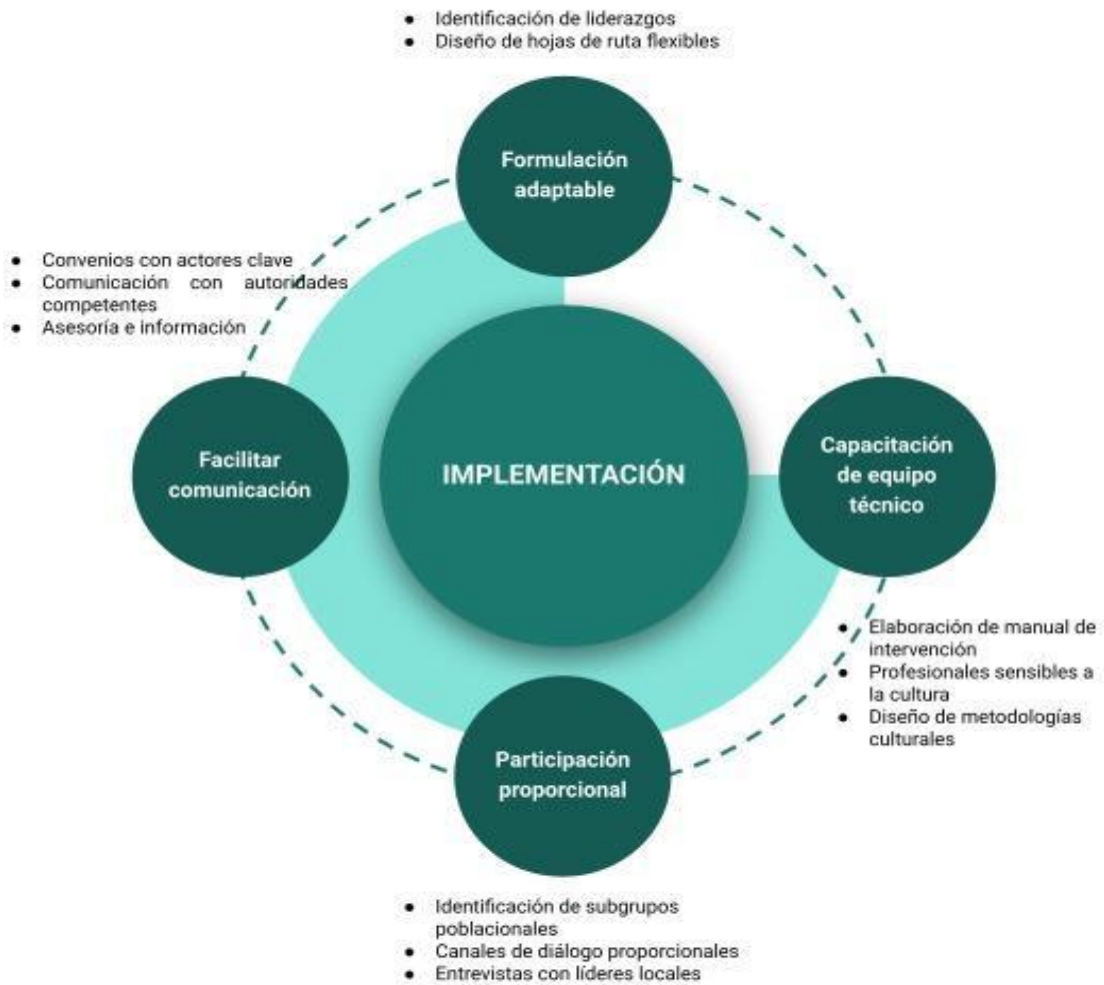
- Identificación de liderazgos
- Diseño de hojas de ruta flexibles

Formulación adaptable

- Convenios con actores clave
- Comunicación con autoridades competentes
- Asesoría e información

Facilitar comunicación

IMPLEMENTACIÓN

Capacitación de equipo técnico

- Elaboración de manual de intervención
- Profesionales sensibles a la cultura
- Diseño de metodologías culturales

Participación proporcional

- Identificación de subgrupos poblacionales
- Canales de diálogo proporcionales
- Entrevistas con líderes locales